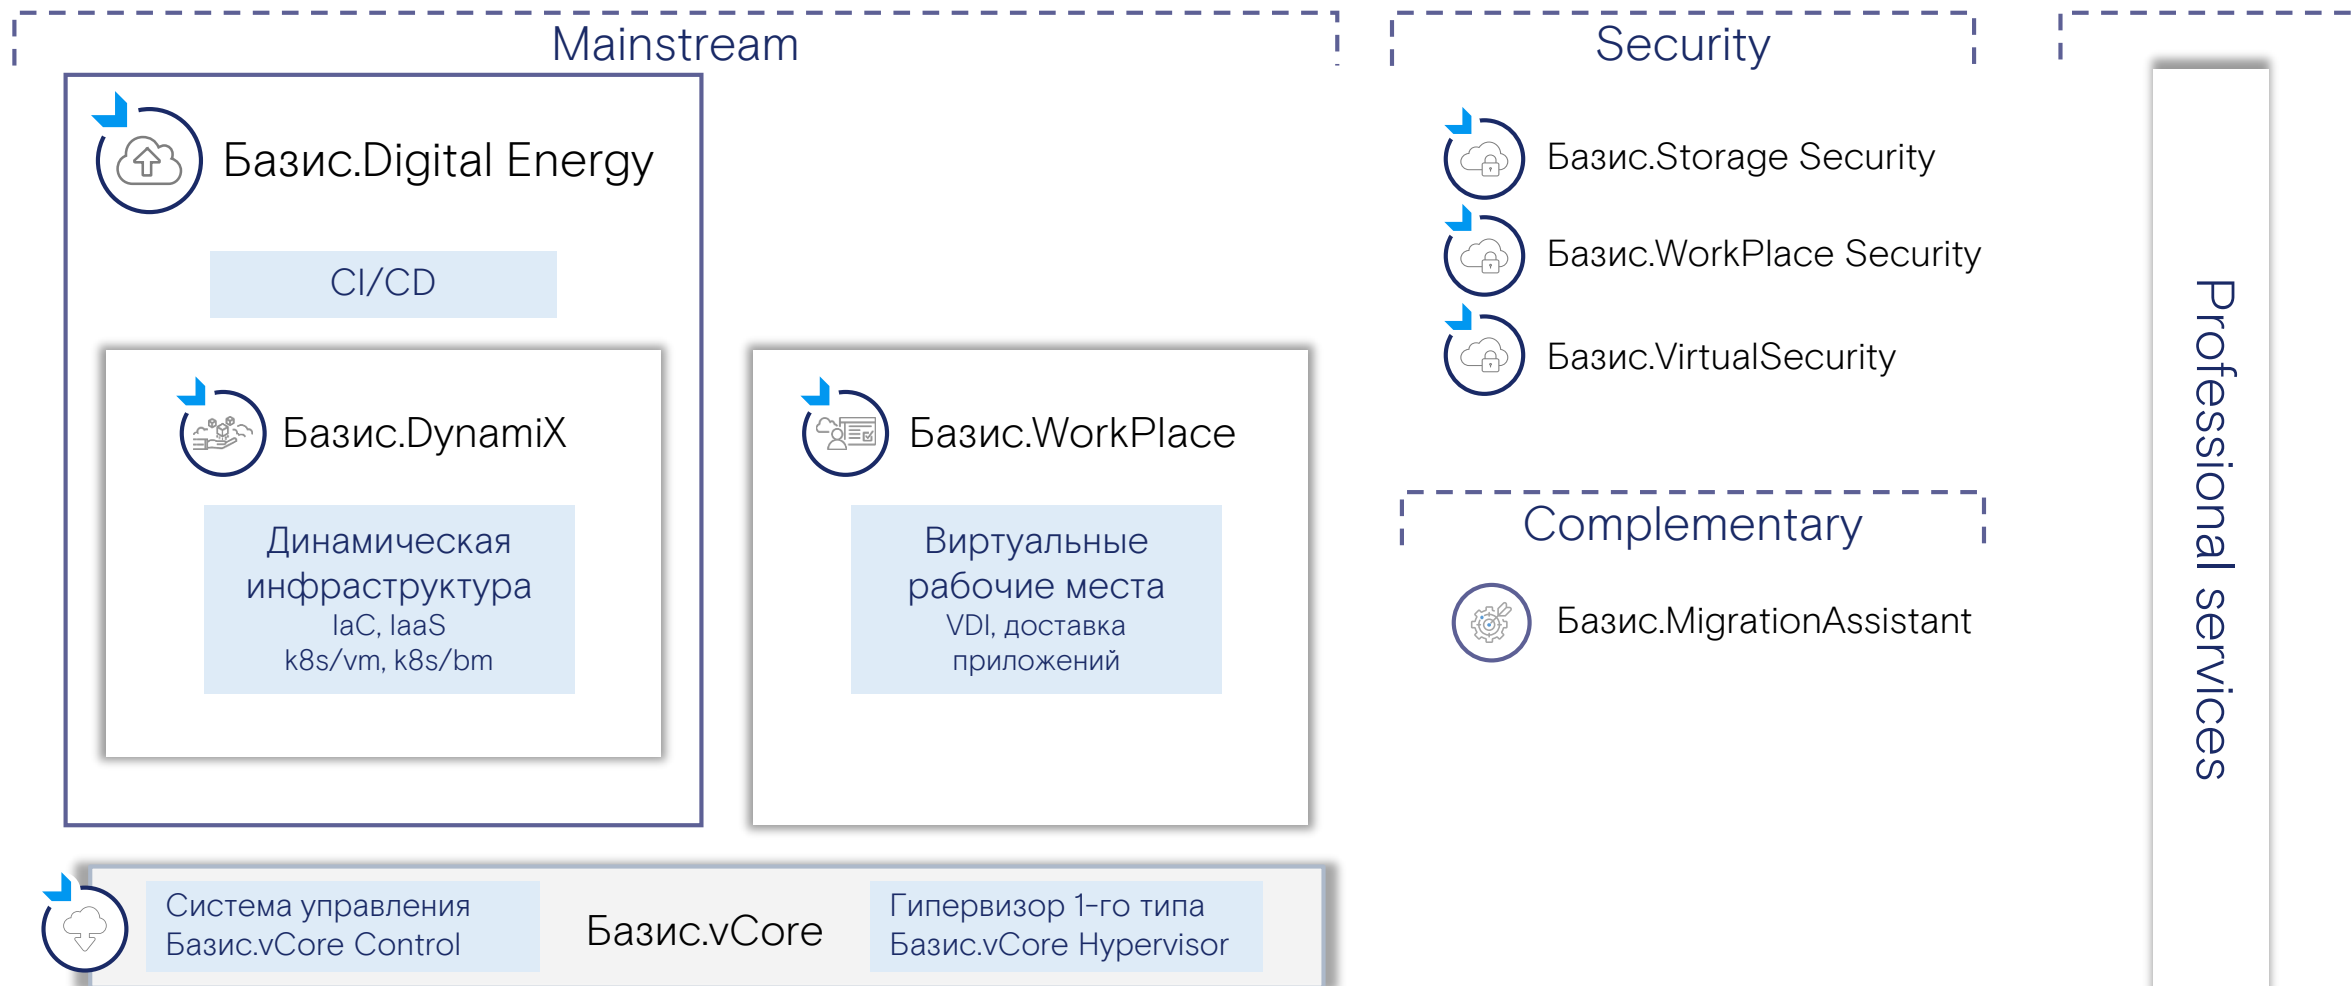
Mainstream

Базис.Digital Energy

CI/CD

Базис.DynamiX

Динамическая инфраструктура
IaC, IaaS
k8s/vm, k8s/bm

Базис.WorkPlace

Виртуальные рабочие места
VDI, доставка приложений

Система управления Базис.vCore Control

Базис.vCore

Гипервизор 1-го типа Базис.vCore Hypervisor

Security

Базис.Storage Security

Базис.WorkPlace Security

Базис.VirtualSecurity

Complementary

Базис.MigrationAssistant

Professional services